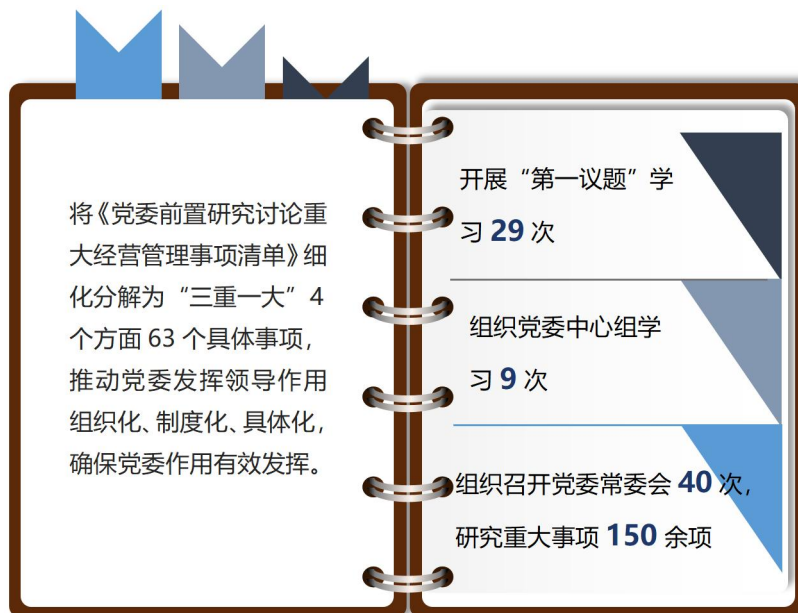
将《党委前置研究讨论重大经营管理事项清单》细化分解为“三重一大”4个方面63个具体事项，推动党委发挥领导作用组织化、制度化、具体化，确保党委作用有效发挥。

开展“第一议题”学习29次

组织党委中心组学习9次

组织召开党委常委会40次，研究重大事项150余项